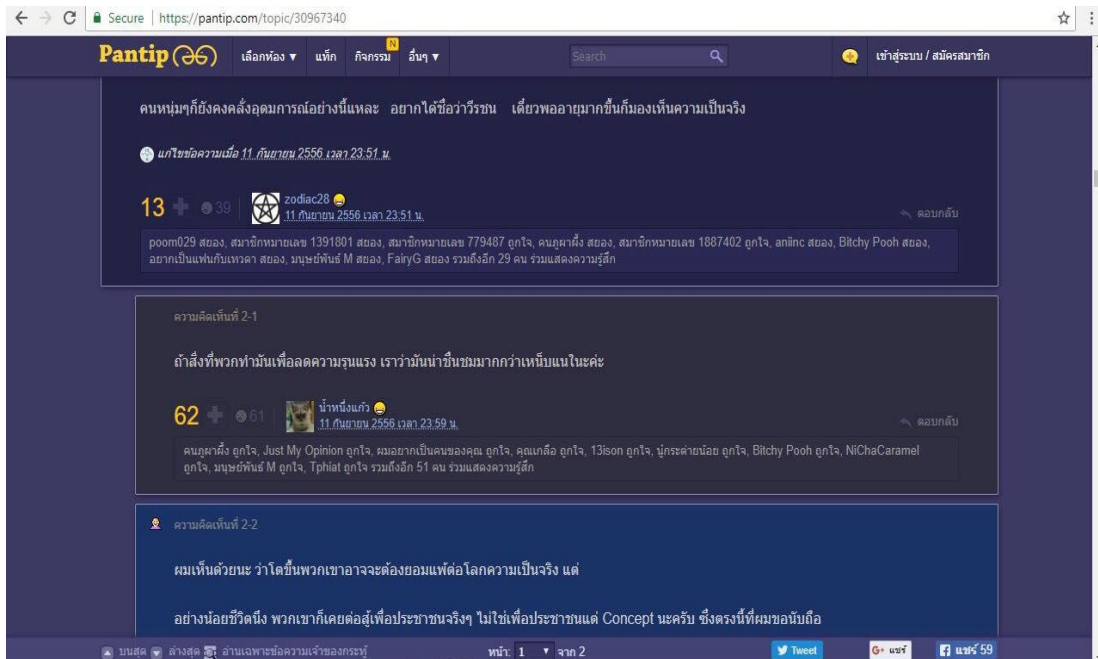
Secure | https://pantip.com/topic/30967340

Pantip เลือกห้อง ▼ แท็ก กิจกรรม N อื่นๆ ▼ Search เข้าสู่ระบบ / สมัครสมาชิก

คนหนุ่มๆก็ยังคงคลั่งอุดมการณ์อย่างนี้แหละ อยากได้ชื่อว่าวีรชน เดี๋ยวพออายุมากขึ้นก็มองเห็นความเป็นจริง

แก้ไขข้อความเมื่อ 11 กันยายน 2556 เวลา 23:51 น.

13 39 zodiac28 11 กันยายน 2556 เวลา 23:51 น. ตอบกลับ

poom029 สยอง, สมาชิกหมายเลข 1391801 สยอง, สมาชิกหมายเลข 779487 ถูกใจ, คนภูผาตั้ง สยอง, สมาชิกหมายเลข 1887402 ถูกใจ, aniinc สยอง, Bitchy Pooh สยอง, อยากเป็นแฟนกับเทวดา สยอง, มนุษย์พันธ์ M สยอง, FairyG สยอง รวมถึงอีก 29 คน ร่วมแสดงความรู้สึก

ความคิดเห็นที่ 2-1

ถ้าสิ่งที่พวกทำมันเพื่อลดความรุนแรง เราว่ามันน่าชื่นชมมากกว่าเหน็บแนมในะค่ะ

62 61 น้ำหนึ่งแก้ว 11 กันยายน 2556 เวลา 23:59 น. ตอบกลับ

คนภูผาตั้ง ถูกใจ, Just My Opinion ถูกใจ, ผมอยากเป็นคนของคุณ ถูกใจ, คุณเกลือ ถูกใจ, 13ison ถูกใจ, นู๋กระต่ายน้อย ถูกใจ, Bitchy Pooh ถูกใจ, NiChaCaramel ถูกใจ, มนุษย์พันธ์ M ถูกใจ, Tphiat ถูกใจ รวมถึงอีก 51 คน ร่วมแสดงความรู้สึก

ความคิดเห็นที่ 2-2

ผมเห็นด้วยนะ ว่าโตขึ้นพวกเขาอาจจะต้องยอมแพ้ต่อโลกความเป็นจริง แต่

อย่างน้อยชีวิตนึง พวกเขาก็เคยต่อสู้เพื่อประชาชนจริงๆ ไม่ใช่เพื่อประชาชนแต่ Concept นะครับ ซึ่งตรงนี้ที่ผมขอนับถือ

บนสุด ล่างสุด อ่านเฉพาะข้อความเจ้าของกระทู้ หน้า: 1 จาก 2 Tweet G+ แชร์ แชร์ 59